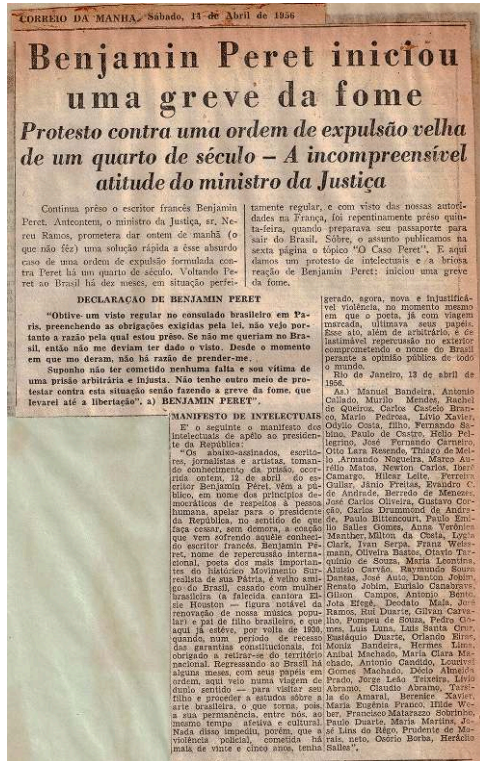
CORREIO DA MANHÃ, Sabado, 14 de Abril de 1956

Benjamin Peret iniciou uma greve da fome

Protesto contra uma ordem de expulsão velha de um quarto de século – A incompreensível atitude do ministro da Justiça

Continua prêso o escritor francês Benjamin Peret. Anteontem, o ministro da Justiça, sr. Nereu Ramos, prometera dar ontem de manhã (o que não fêz) uma solução rápida a êsse absurdo caso de uma ordem de expulsão formulada contra Peret há um quarto de século. Voltando Peret ao Brasil há dez meses, em situação perfeitamente regular, e com visto das nossas autoridades na França, foi repentinamente prêso quinta-feira, quando preparava seu passaporte para sair do Brasil. Sôbre, o assunto publicamos na sexta página o tópico "O Caso Peret". E aqui damos um protesto de intelectuais e a briosa reação de Benjamin Peret: iniciou uma greve da fome.

DECLARAÇÃO DE BENJAMIN PERET

"Obtive um visto regular no consulado brasileiro em Paris, preenchendo as obrigações exigidas pela lei, não vejo portanto a razão pela qual estou prêso. Se não me queriam no Brasil, então não me deviam ter dado o visto. Desde o momento em que mo deram, não há razão de prender-me.

Suponho não ter cometido nenhuma falta e sou vítima de uma prisão arbitrária e injusta. Não tenho outro meio de protestar contra esta situação senão fazendo a greve da fome, que levarei até a libertação", a) BENJAMIN PERET".

MANIFESTO DE INTELECTUAIS

É o seguinte o manifesto dos intelectuais de apêlo ao presidente da República:

"Os abaixo-assinados, escritores, jornalistas e artistas, tomando conhecimento da prisão, ocorrida ontem, 12 de abril, do escritor Benjamin Péret, vêm a público, em nome dos princípios democráticos de respeito à pessoa humana, apelar para o presidente da República, no sentido de que faça cessar, sem demora, a coação que vem sofrendo aquêle conhecido escritor francês. Benjamin Péret, nome de repercussão internacional, poeta dos mais importantes do histórico Movimento Surrealista de sua Pátria, é velho amigo do Brasil, casado com mulher brasileira (a falecida cantora Elsie Houston – figura notável da renovação de nossa música popular) e pai de filho brasileiro, e que aqui já estêve, por volta de 1930, quando, num período de recesso das garantias constitucionais, foi obrigado a retirar-se do território nacional. Regressando ao Brasil há alguns meses, com seus papéis em ordem, aqui veio numa viagem de duplo sentido – para visitar seu filho e proceder a estudos sôbre a arte brasileira, o que torna, pois, a sua permanência, entre nós, ao mesmo tempo afetiva e cultural. Nada disso impediu, porém, que a violência policial, cometida há mais de vinte e cinco anos, tenha gerado, agora, nova e injustificável violência, no momento mesmo em que o poeta, já com viagem marcada, ultimava seus papéis. Esse ato, além de arbitrário, é de lastimável repercussão no exterior comprometendo o nome do Brasil perante a opinião pública de todo o mundo.

Rio de Janeiro, 13 de abril de 1956.

Aa.) Manuel Bandeira, Antonio Callado, Murilo Mendes, Rachel de Queiroz, Carlos Castelo Branco, Mario Pedrosa, Livio Xavier, Odylo Costa, filho, Fernando Sabino, Paulo de Castro, Helio Pellegrino, José Fernando Carneiro, Otto Lara Resende, Thiago de Mello, Armando Nogueira, Marco Aurélio Matos, Newton Carlos, Ibere Camargo, Hilcar Leite, Ferreira Gullar, Jânio Freitas, Evaldo Coutinho, Bernardo de Andrade, Bernardo de Menezes, José Carlos Oliveira, Gustavo Corção, Carlos Drummond de Andrade, Paulo Bittencourt, Paulo Emílio Salles Gomes, Anna Verônica Manther, Milton da Costa, Lygia Clark, Ivan Serpa, Franz Weissmann, Oliveira Bastos, Otavio Tarquinio de Sousa, Maria Leontina, Aluisio Carvão, Raymundo Souza Dantas, José Anio, Danton Jobim, Renato Jobim, Eurialo Canabrava, Gilson Campos, Antonio Bento, Jota Efegê, Decdato Maia, José Ramos, Rui Duarte, Silvan Carvalho, Pompeu de Souza, Pedro Gomes, Luiz Luna, Luiz Santa Cruz, Eusiáquio Duarte, Orlando Bites, Moniz Bandeira, Hermes Lima, Aníbal Machado, Maria Clara Machado, Antonio Candido, Lourival Gomes Machado, Decio Almeida Prado, Jorge Leão Teixeira, Livio Abramo, Claudio Abramo, Tarsila do Amaral, Berenice Xavier, Maria Eugênia Franco, Ilfilde Weber, Francisco Matarazzo Sobrinho, Paulo Duarte, Maria Martins, José Lins do Rêgo, Prudente de Morais, neto, Osorio Borba, Heráclio Sallea".